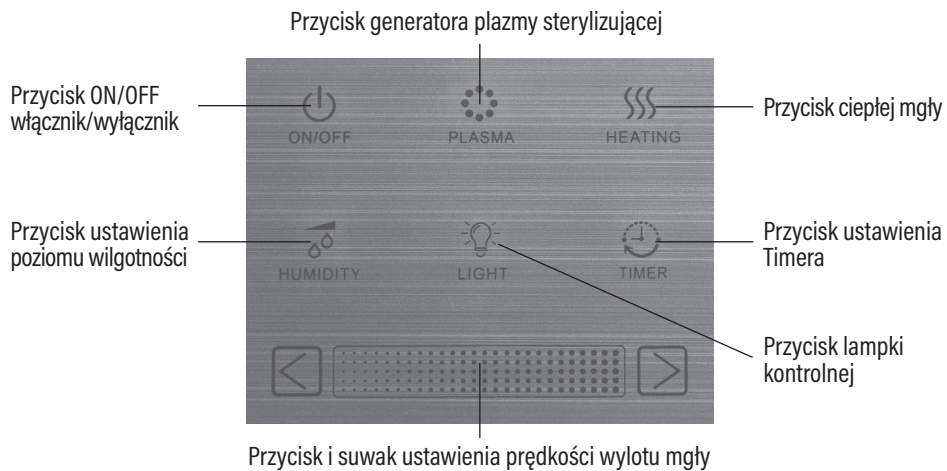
Przycisk generatora plazmy sterylizującej

Przycisk ON/OFF włącznik/wyłącznik

ON/OFF

PLASMA

HEATING

Przycisk ciepłej mgły

Przycisk ustawienia poziomu wilgotności

HUMIDITY

LIGHT

TIMER

Przycisk ustawienia Timera

Przycisk lampki kontrolnej

Przycisk i suwak ustawienia prędkości wylotu mgły